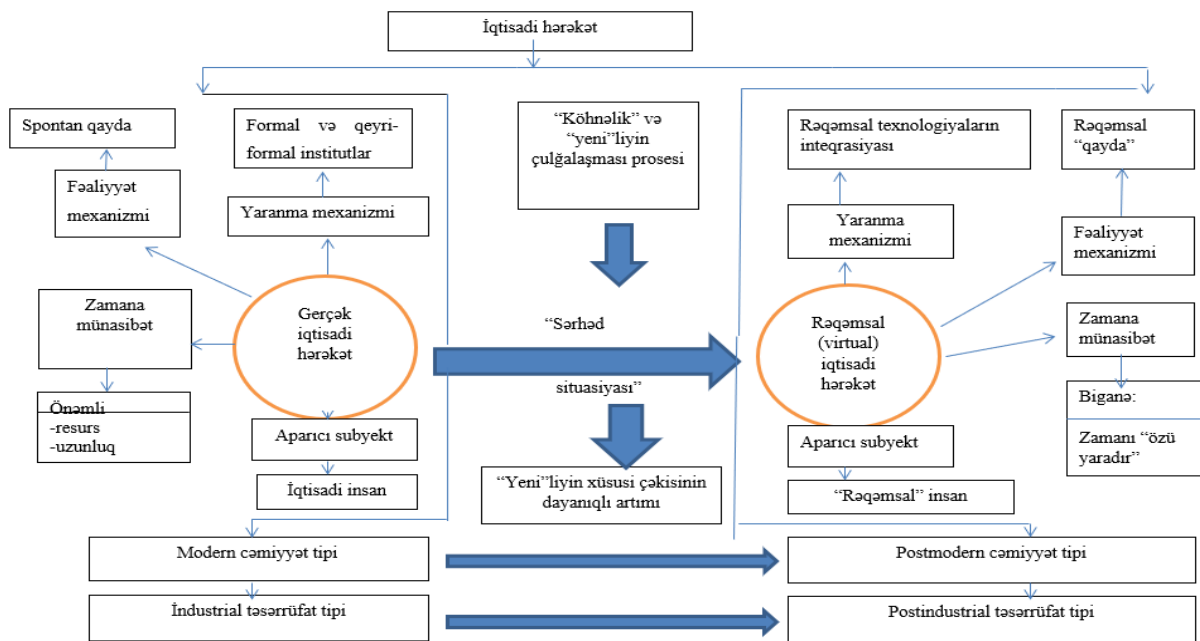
İqtisadi hərəkət

Spontan qayda

Formal və qeyri-formal institutlar

Fəaliyyət mexanizmi

Yaranma mexanizmi

Zamana münasibət

Gerçək iqtisadi hərəkət

Önəmli
-resurs
-uzunluq

Aparıcı subyekt

İqtisadi insan

"Köhnəlik" və "yeni"liyin çulğalaşması prosesi

"Sərhəd situasiyası"

"Yeni"liyin xüsusi çəkisinin dayanıqlı artımı

Rəqəmsal texnologiyaların inteqrasiyası

Rəqəmsal "qayda"

Yaranma mexanizmi

Fəaliyyət mexanizmi

Rəqəmsal (virtual) iqtisadi hərəkət

Zamana münasibət

Biganə:

Zamanı "özü yaradır"

Aparıcı subyekt

"Rəqəmsal" insan

Modern cəmiyyət tipi

Postmodern cəmiyyət tipi

İndustrial təsərrüfat tipi

Postindustrial təsərrüfat tipi